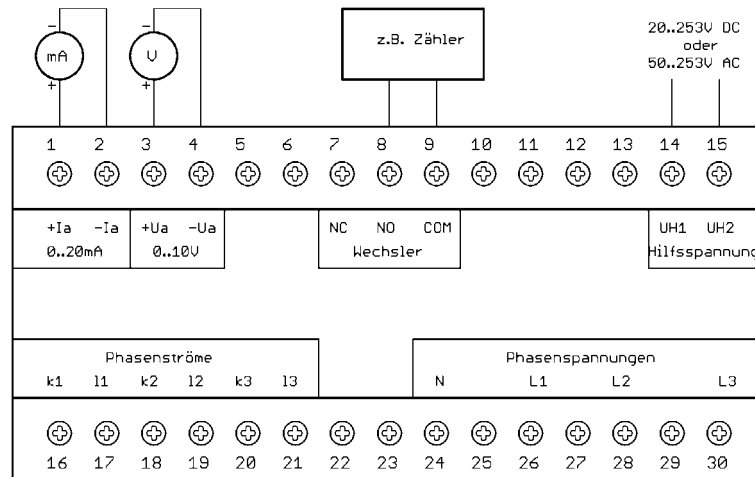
-
mA
+

-
V
+

z.B. Zähler

20..253V DC
oder
50..253V AC

1 2 3 4 5 6 7 8 9 10 11 12 13 14 15

+Ia -Ia
0..20mA

+Ua -Ua
0..10V

NC NO COM
Wechsler

UH1 UH2
Hilfsspannung

Phasenströme
k1 l1 k2 l2 k3 l3

Phasenspannungen
N L1 L2 L3

16 17 18 19 20 21 22 23 24 25 26 27 28 29 30